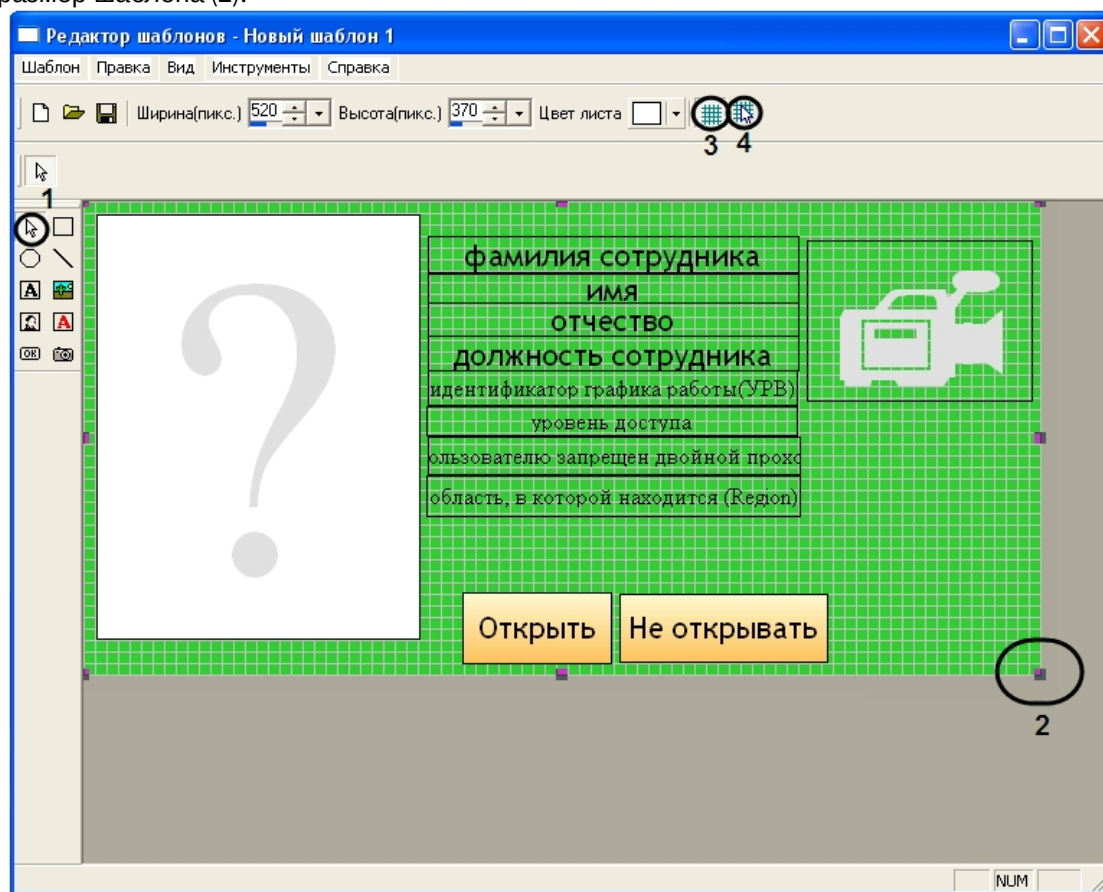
размер шаблона (2).

Редактор шаблонов - Новый шаблон 1

Шаблон Правка Вид Инструменты Справка

Ширина(пикс.) 520 Высота(пикс.) 370 Цвет листа

3 4

1

фамилия сотрудника
имя
отчество
должность сотрудника
идентификатор графика работы(УРВ)
уровень доступа
ользователю запрещен двойной прохо
область, в которой находится (Region)

Открыть Не открывать

2

NUM